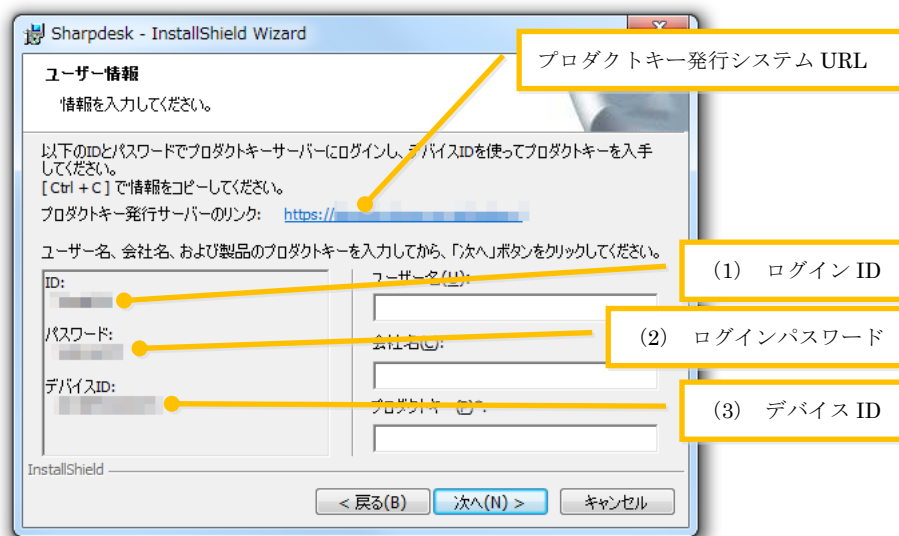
Sharpdesk - InstallShield Wizard

プロダクトキー発行システム URL

ユーザー情報

情報を入力してください。

以下のIDとパスワードでプロダクトキーサーバーにログインし、デバイスIDを使ってプロダクトキーを入手してください。
[ Ctrl + C ] で情報をコピーしてください。

プロダクトキー発行サーバーのリンク: https://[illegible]

ユーザー名、会社名、および製品のプロダクトキーを入力してから、「次へ」ボタンをクリックしてください。

ID:
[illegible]

(1) ログイン ID

ユーザー名(U):

パスワード:
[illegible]

(2) ログインパスワード

会社名(C):

デバイスID:
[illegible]

(3) デバイス ID

プロダクトキー(P):

InstallShield

< 戻る(B)

次へ(N) >

キャンセル